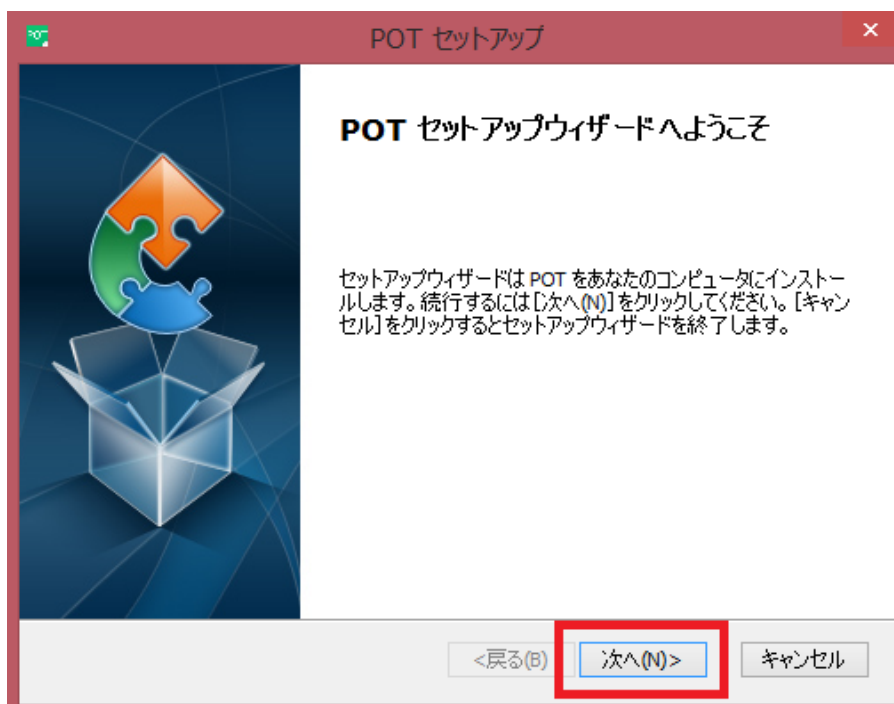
POT セットアップ

POT セットアップウィザードへようこそ

セットアップウィザードは POT をあなたのコンピュータにインストールします。続行するには [次へ(N)] をクリックしてください。[キャンセル] をクリックするとセットアップウィザードを終了します。

<戻る(B)
次へ(N)>
キャンセル